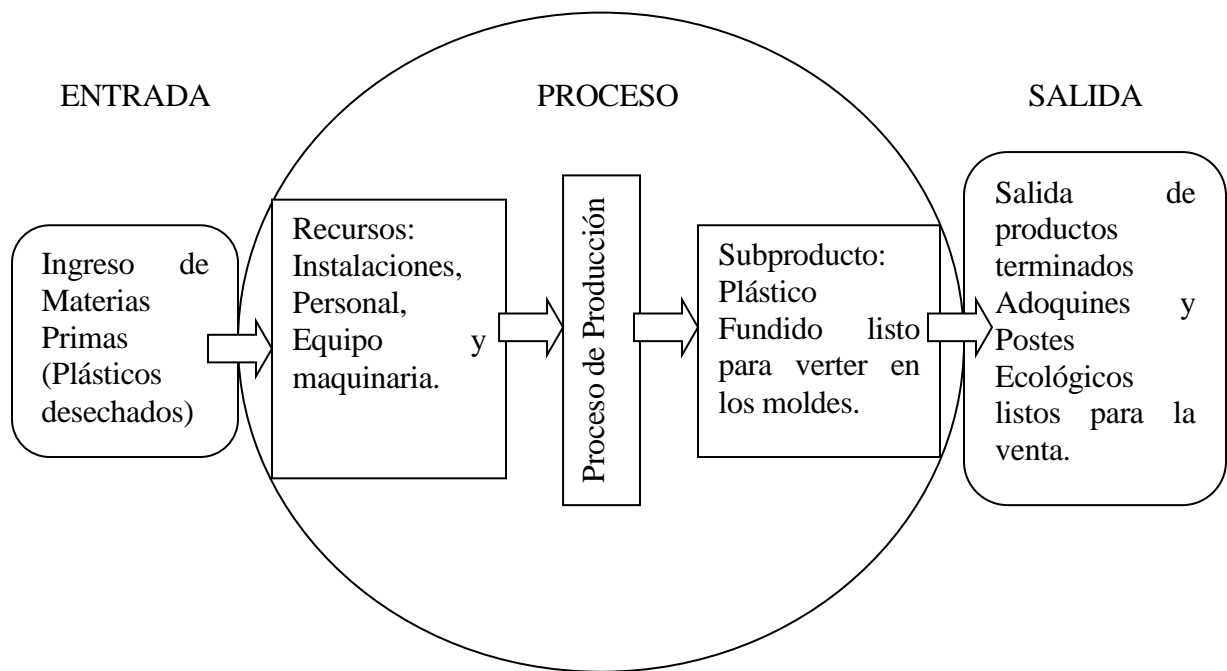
ENTRADA

PROCESO

SALIDA

Ingreso de Materias Primas (Plásticos desechados)

Recursos: Instalaciones, Personal, Equipo y maquinaria.

Proceso de Producción

Subproducto: Plástico Fundido listo para verter en los moldes.

Salida de productos terminados Adoquines y Postes Ecológicos listos para la venta.